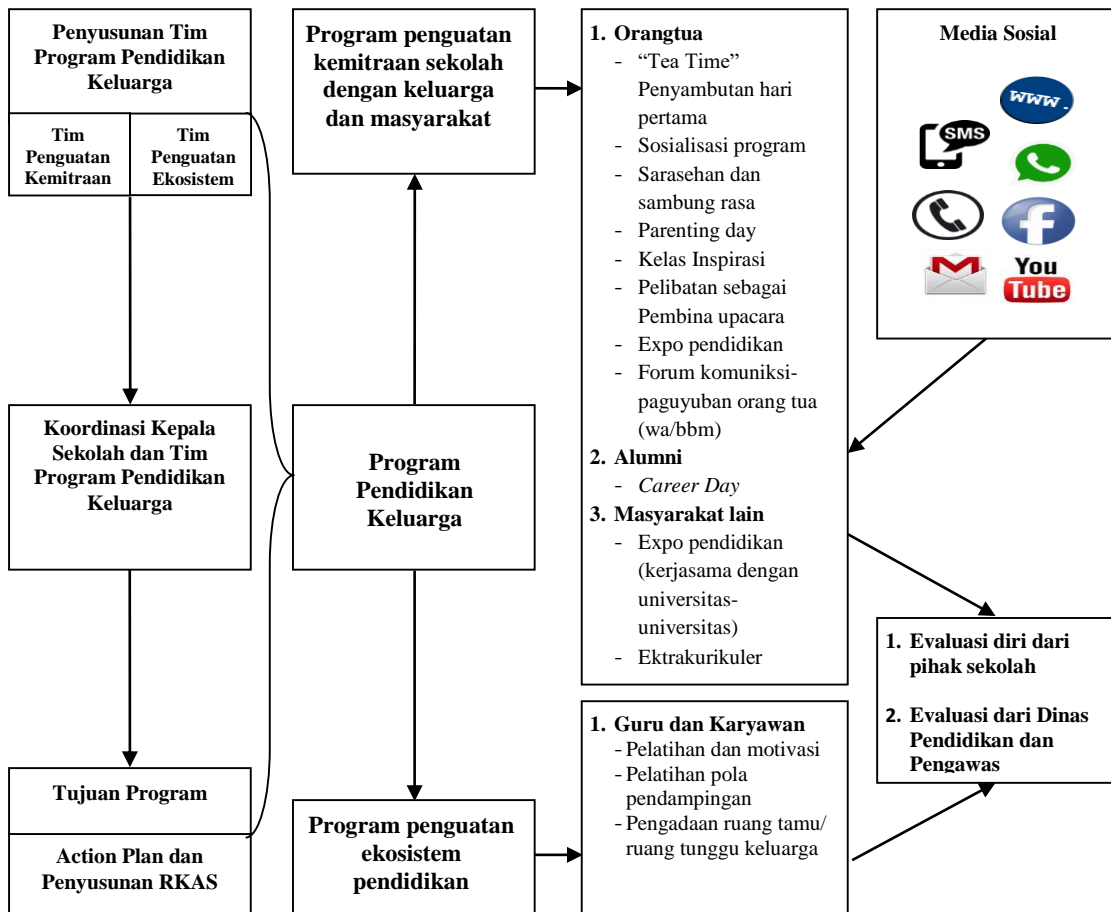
Penyusunan Tim Program Pendidikan Keluarga

Tim Penguatan Kemitraan

Tim Penguatan Ekosistem

Koordinasi Kepala Sekolah dan Tim Program Pendidikan Keluarga

Tujuan Program

Action Plan dan Penyusunan RKAS

Program penguatan kemitraan sekolah dengan keluarga dan masyarakat

Program Pendidikan Keluarga

Program penguatan ekosistem pendidikan

1. Orangtua
- "Tea Time" Penyambutan hari pertama
- Sosialisasi program
- Sarasehan dan sambung rasa
- Parenting day
- Kelas Inspirasi
- Pelibatan sebagai Pembina upacara
- Expo pendidikan
- Forum komuniksi-paguyuban orang tua (wa/bbm)
2. Alumni
- *Career Day*
3. Masyarakat lain
- Expo pendidikan (kerjasama dengan universitas-universitas)
- Ektrakurikuler

Media Sosial

www.

SMS

You Tube

1. Guru dan Karyawan
- Pelatihan dan motivasi
- Pelatihan pola pendampingan
- Pengadaan ruang tamu/ ruang tunggu keluarga

1. Evaluasi diri dari pihak sekolah
2. Evaluasi dari Dinas Pendidikan dan Pengawas